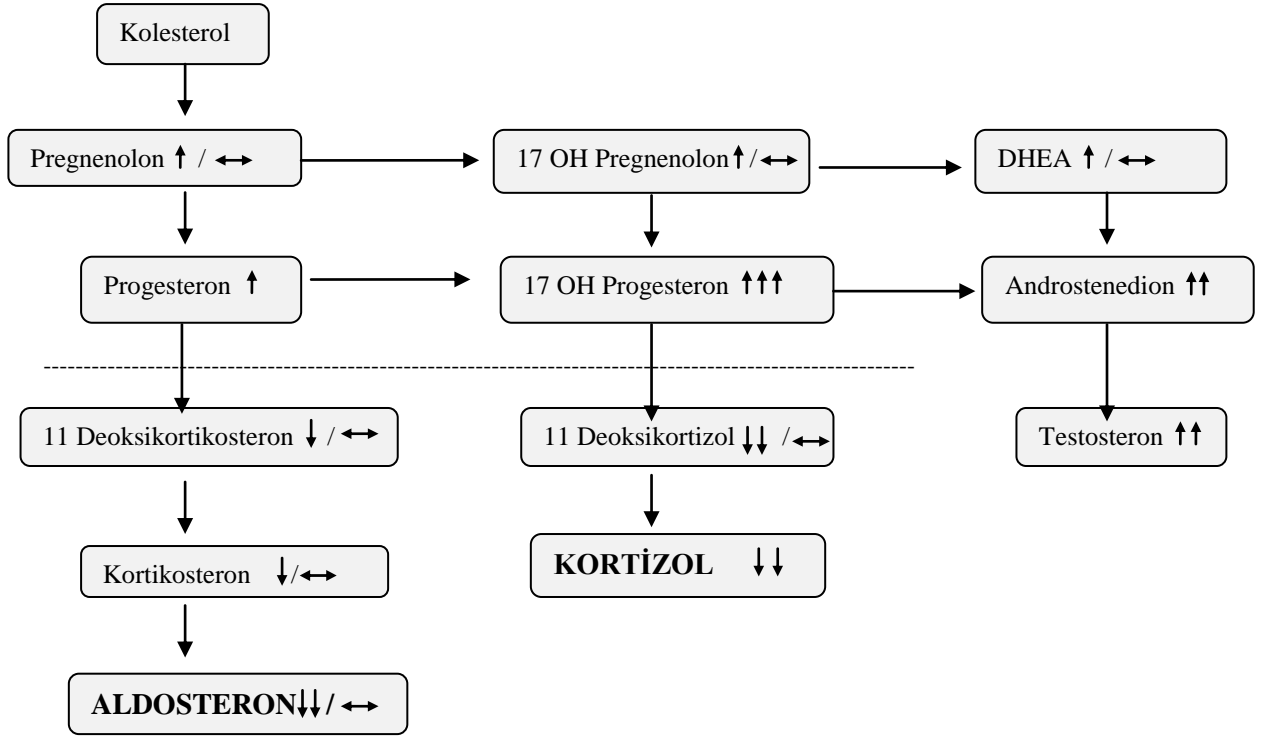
Kolesterol

Pregnenolon ↑ / ↔

17 OH Pregnenolon ↑ / ↔

DHEA ↑ / ↔

Progesteron ↑

17 OH Progesteron ↑↑↑

Androstenedion ↑↑

11 Deoksikortikosteron ↓ / ↔

11 Deoksikortizol ↓↓ / ↔

Testosteron ↑↑

Kortikosteron ↓/↔

KORTİZOL ↓↓

ALDOSTERON↓↓/ ↔